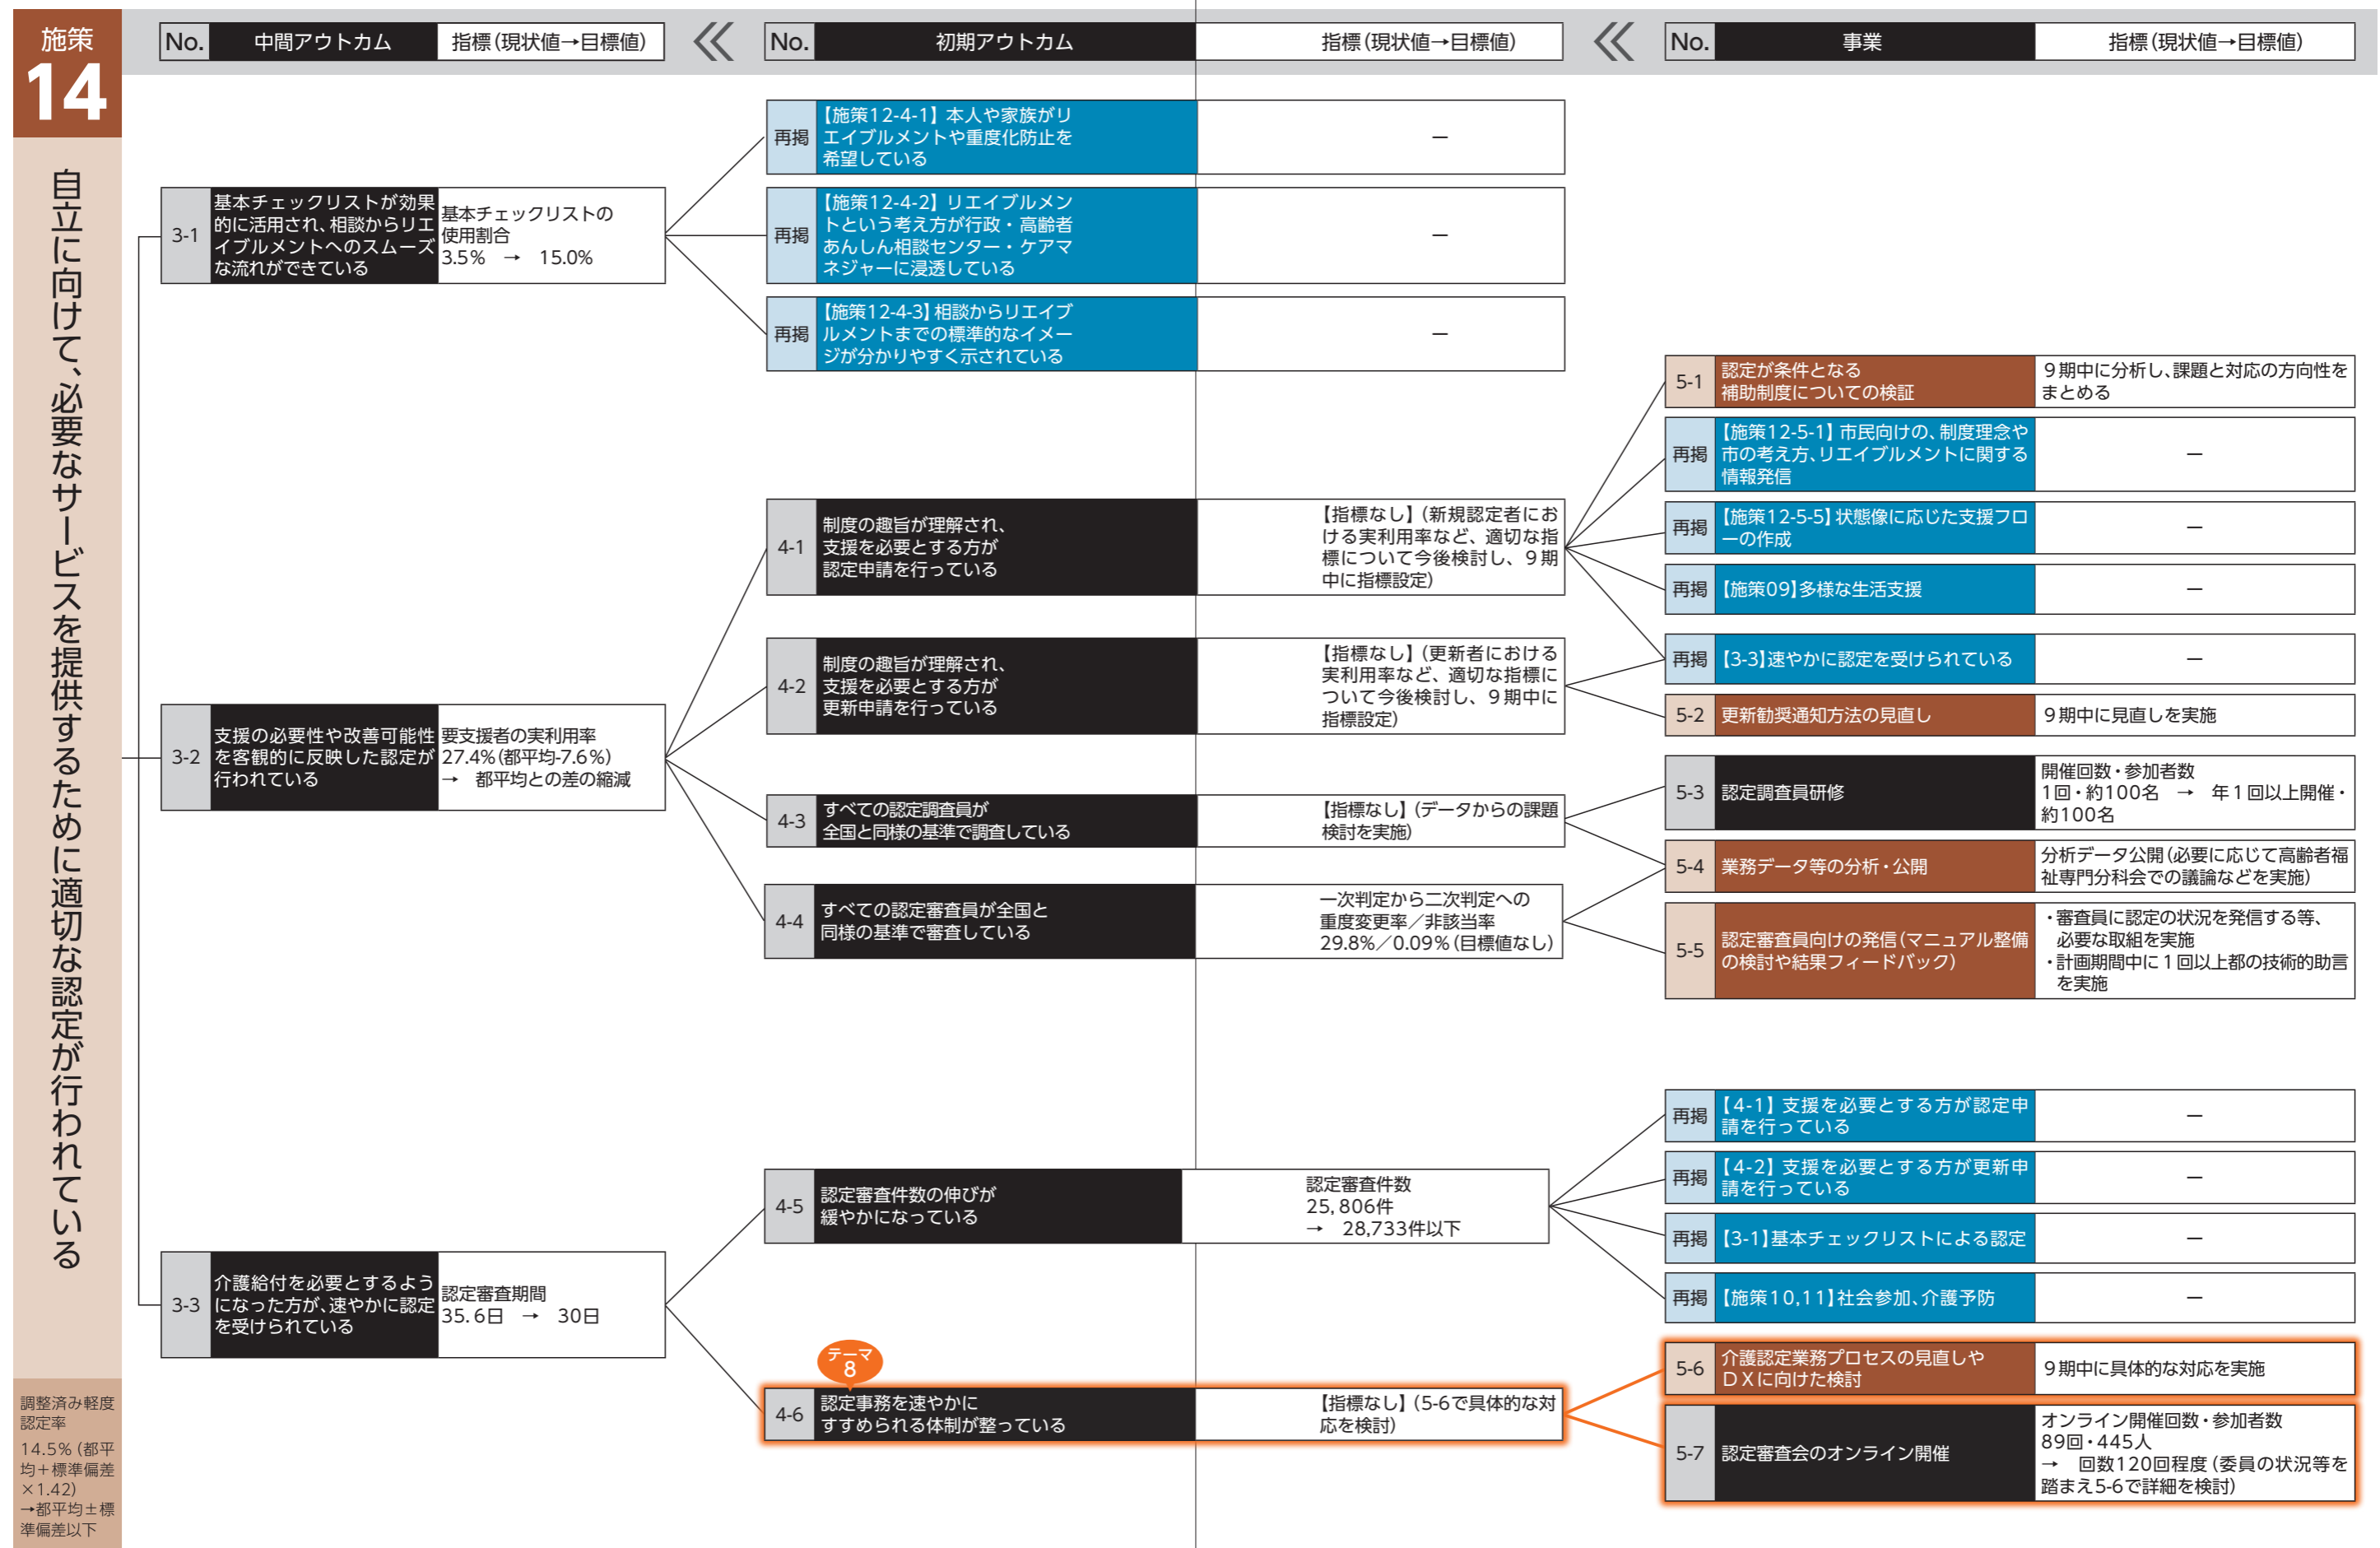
施策 14

自立に向けて、必要なサービスを提供するために適切な認定が行われている

調整済み軽度認定率
14.5%（都平均＋標準偏差×1.42）→都平均±標準偏差以下

| No. | 中間アウトカム | 指標（現状値→目標値） |
|---|---|---|
| 3-1 | 基本チェックリストが効果的に活用され、相談からリエイブルメントへのスムーズな流れができている | 基本チェックリストの使用割合 3.5% → 15.0% |
| 3-2 | 支援の必要性や改善可能性を客観的に反映した認定が行われている | 要支援者の実利用率 27.4%（都平均-7.6%）→ 都平均との差の縮減 |
| 3-3 | 介護給付を必要とするようになった方が、速やかに認定を受けられている | 認定審査期間 35.6日 → 30日 |

| No. | 初期アウトカム | 指標（現状値→目標値） |
|---|---|---|
| 再掲 | 【施策12-4-1】本人や家族がリエイブルメントや重度化防止を希望している | ― |
| 再掲 | 【施策12-4-2】リエイブルメントという考え方が行政・高齢者あんしん相談センター・ケアマネジャーに浸透している | ― |
| 再掲 | 【施策12-4-3】相談からリエイブルメントまでの標準的なイメージが分かりやすく示されている | ― |
| 4-1 | 制度の趣旨が理解され、支援を必要とする方が認定申請を行っている | 【指標なし】（新規認定者における実利用率など、適切な指標について今後検討し、９期中に指標設定） |
| 4-2 | 制度の趣旨が理解され、支援を必要とする方が更新申請を行っている | 【指標なし】（更新者における実利用率など、適切な指標について今後検討し、９期中に指標設定） |
| 4-3 | すべての認定調査員が全国と同様の基準で調査している | 【指標なし】（データからの課題検討を実施） |
| 4-4 | すべての認定審査員が全国と同様の基準で審査している | 一次判定から二次判定への重度変更率／非該当率 29.8%／0.09%（目標値なし） |
| 4-5 | 認定審査件数の伸びが緩やかになっている | 認定審査件数 25,806件 → 28,733件以下 |
| 4-6 | テーマ8 認定事務を速やかにすすめられる体制が整っている | 【指標なし】（5-6で具体的な対応を検討） |

| No. | 事業 | 指標（現状値→目標値） |
|---|---|---|
| 5-1 | 認定が条件となる補助制度についての検証 | ９期中に分析し、課題と対応の方向性をまとめる |
| 再掲 | 【施策12-5-1】市民向けの、制度理念や市の考え方、リエイブルメントに関する情報発信 | ― |
| 再掲 | 【施策12-5-5】状態像に応じた支援フローの作成 | ― |
| 再掲 | 【施策09】多様な生活支援 | ― |
| 再掲 | 【3-3】速やかに認定を受けられている | ― |
| 5-2 | 更新勧奨通知方法の見直し | ９期中に見直しを実施 |
| 5-3 | 認定調査員研修 | 開催回数・参加者数 1回・約100名 → 年１回以上開催・約100名 |
| 5-4 | 業務データ等の分析・公開 | 分析データ公開（必要に応じて高齢者福祉専門分科会での議論などを実施） |
| 5-5 | 認定審査員向けの発信（マニュアル整備の検討や結果フィードバック） | ・審査員に認定の状況を発信する等、必要な取組を実施 ・計画期間中に１回以上都の技術的助言を実施 |
| 再掲 | 【4-1】支援を必要とする方が認定申請を行っている | ― |
| 再掲 | 【4-2】支援を必要とする方が更新申請を行っている | ― |
| 再掲 | 【3-1】基本チェックリストによる認定 | ― |
| 再掲 | 【施策10,11】社会参加、介護予防 | ― |
| 5-6 | 介護認定業務プロセスの見直しやＤＸに向けた検討 | ９期中に具体的な対応を実施 |
| 5-7 | 認定審査会のオンライン開催 | オンライン開催回数・参加者数 89回・445人 → 回数120回程度（委員の状況等を踏まえ5-6で詳細を検討） |